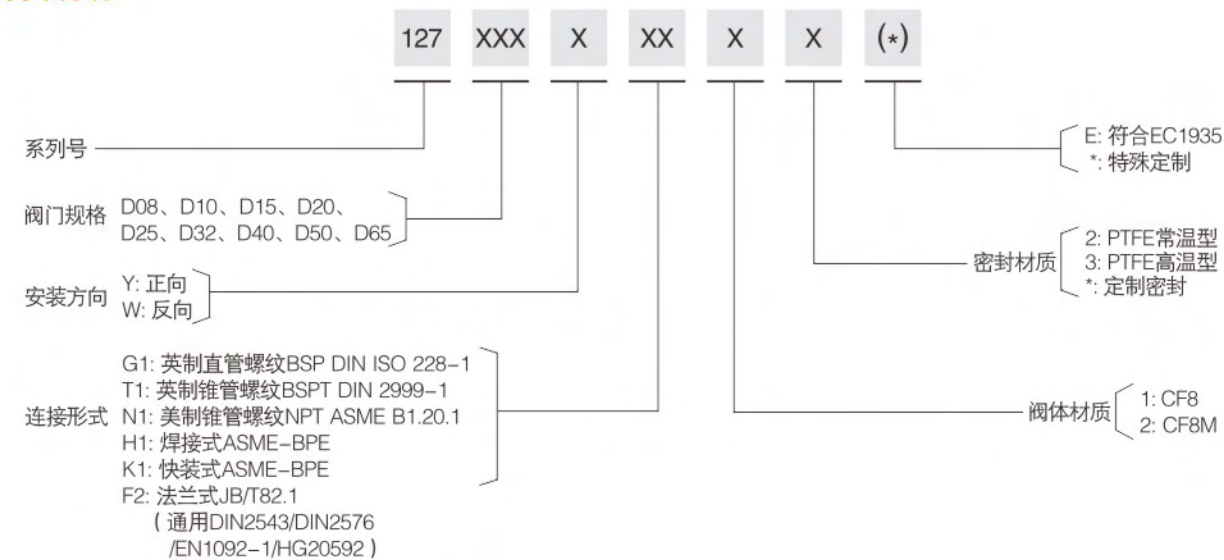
127 XXX X XX X X (*)

系列号

阀门规格 D08、D10、D15、D20、D25、D32、D40、D50、D65

安装方向 Y: 正向
W: 反向

连接形式 G1: 英制直管螺纹BSP DIN ISO 228-1
T1: 英制锥管螺纹BSPT DIN 2999-1
N1: 美制锥管螺纹NPT ASME B1.20.1
H1: 焊接式ASME-BPE
K1: 快装式ASME-BPE
F2: 法兰式JB/T82.1
（通用DIN2543/DIN2576
/EN1092-1/HG20592）

E: 符合EC1935
*: 特殊定制

密封材质 2: PTFE常温型
3: PTFE高温型
*: 定制密封

阀体材质 1: CF8
2: CF8M